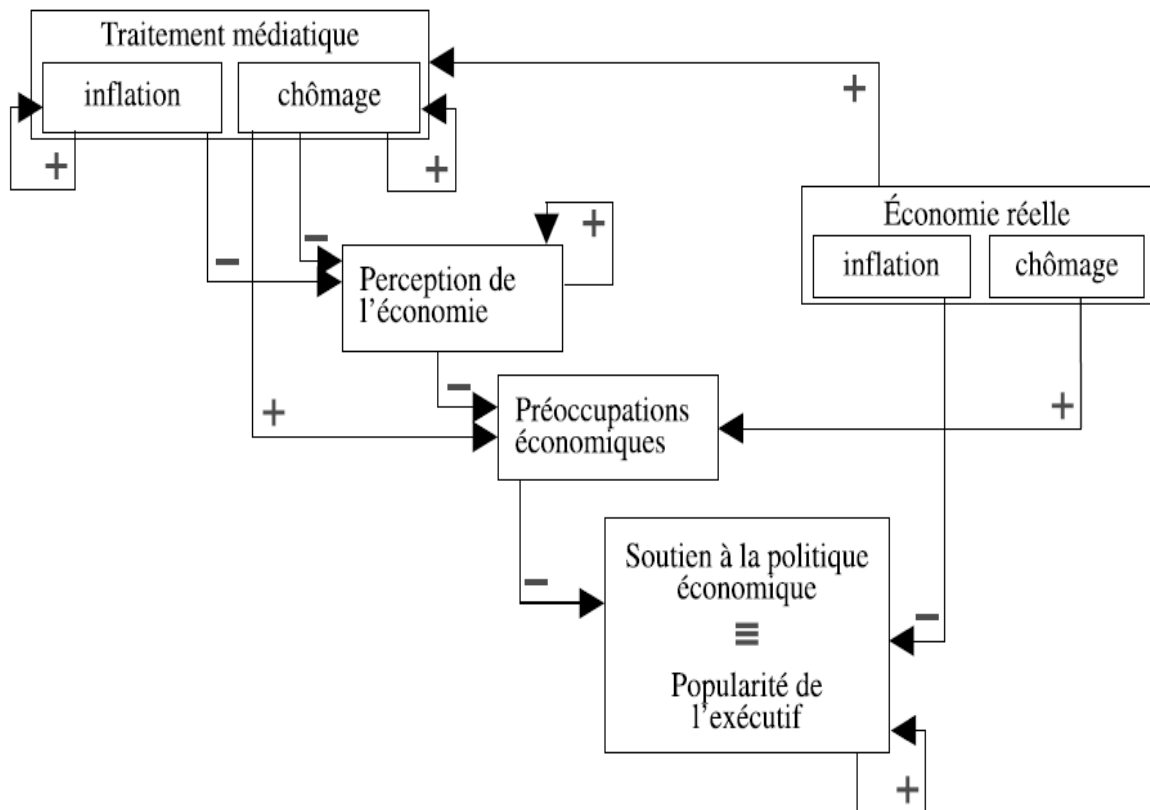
Traitement médiatique

inflation

chômage

+

+

+

Économie réelle

inflation

chômage

−

−

+

Perception de l'économie

−

+

Préoccupations économiques

+

−

Soutien à la politique économique

≡

Popularité de l'exécutif

−

+